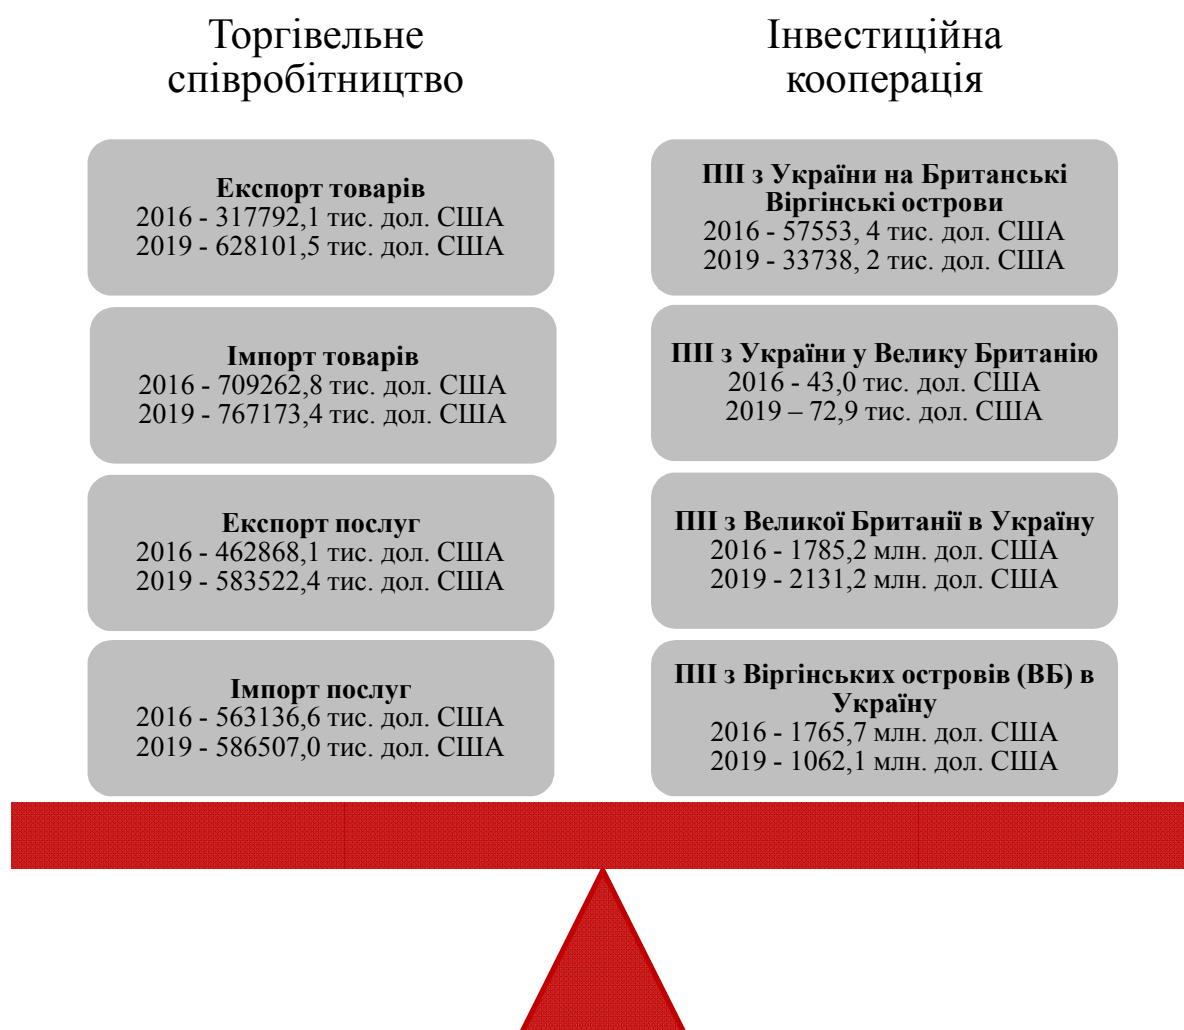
Торгівельне співробітництво

Експорт товарів
2016 - 317792,1 тис. дол. США
2019 - 628101,5 тис. дол. США

Імпорт товарів
2016 - 709262,8 тис. дол. США
2019 - 767173,4 тис. дол. США

Експорт послуг
2016 - 462868,1 тис. дол. США
2019 - 583522,4 тис. дол. США

Імпорт послуг
2016 - 563136,6 тис. дол. США
2019 - 586507,0 тис. дол. США

Інвестиційна кооперація

ПІІ з України на Британські Віргінські острови
2016 - 57553, 4 тис. дол. США
2019 - 33738, 2 тис. дол. США

ПІІ з України у Велику Британію
2016 - 43,0 тис. дол. США
2019 – 72,9 тис. дол. США

ПІІ з Великої Британії в Україну
2016 - 1785,2 млн. дол. США
2019 - 2131,2 млн. дол. США

ПІІ з Віргінських островів (ВБ) в Україну
2016 - 1765,7 млн. дол. США
2019 - 1062,1 млн. дол. США